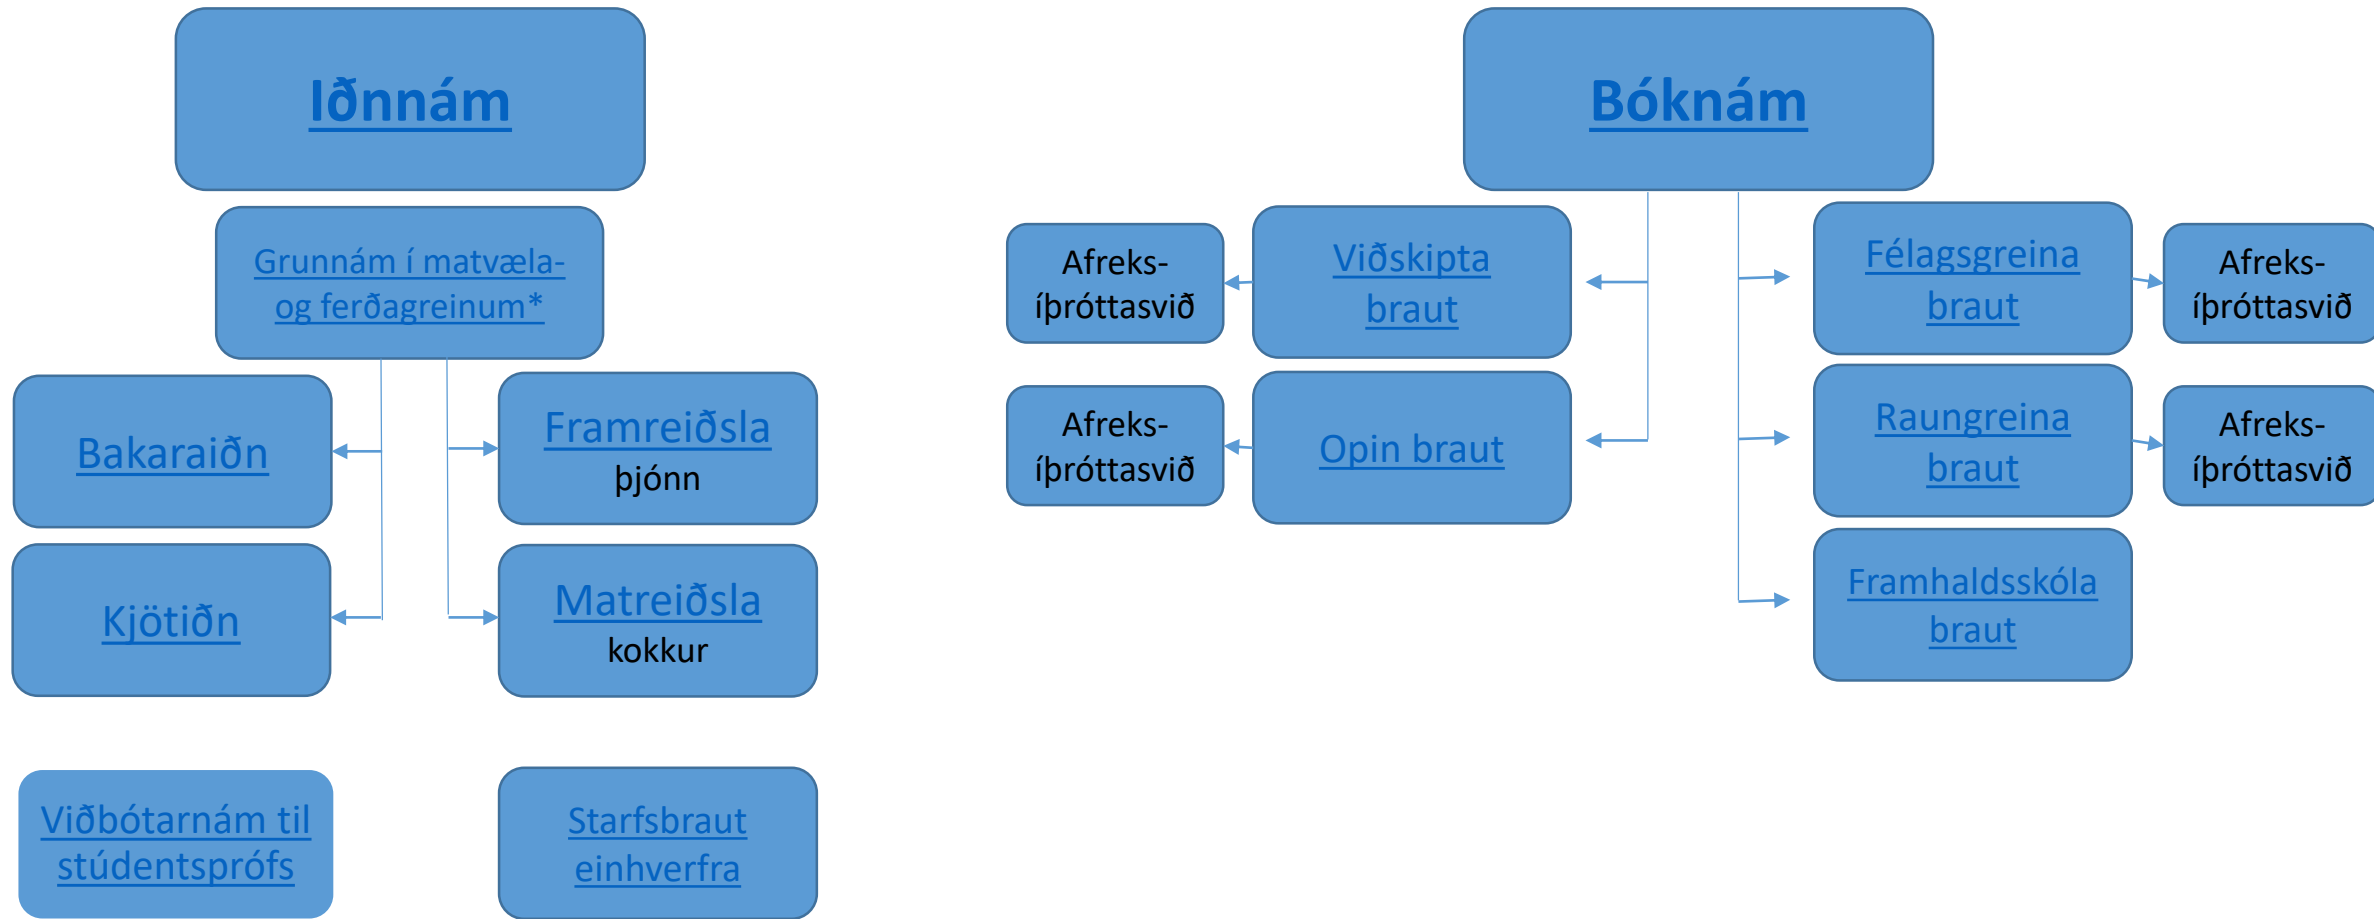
Iðnnám

Grunnám í matvæla- og ferðagreinum*

Bakaraiðn

Framreiðsla
þjónn

Kjötiðn

Matreiðsla
kokkur

Viðbótarnám til stúdentsprófs

Starfsbraut einhverfra

Bóknám

Afreks- íþróttasvið

Viðskipta braut

Félagsgreina braut

Afreks- íþróttasvið

Afreks- íþróttasvið

Opin braut

Raungreina braut

Afreks- íþróttasvið

Framhaldsskóla braut